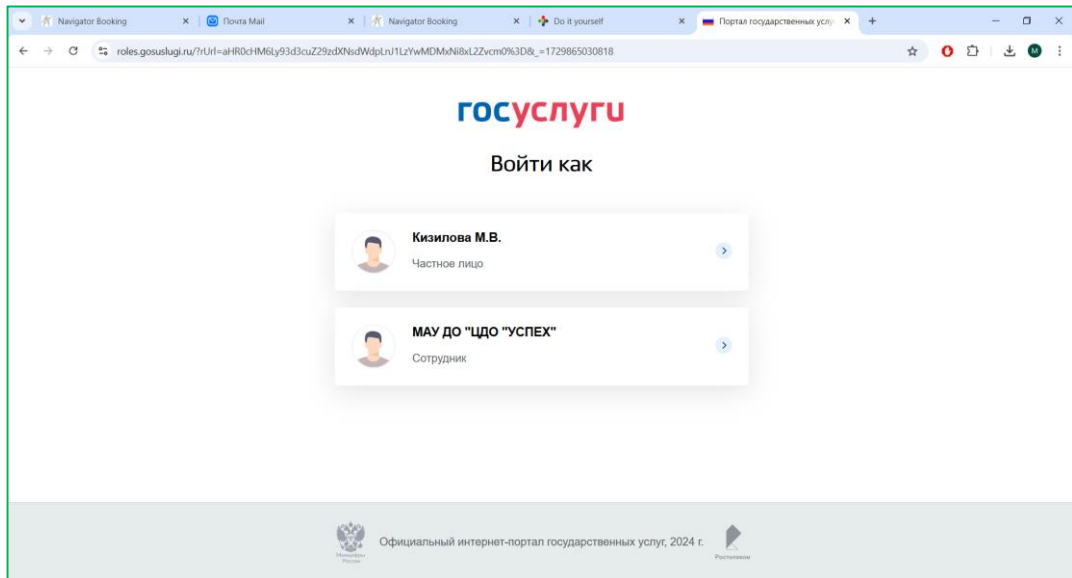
Navigator Booking
Почта Mail
Navigator Booking
Do it yourself
Портал государственных услу
roles.gosuslugi.ru/?rUrl=aHR0cHM6Ly93d3cuZ29zdXNsdWdpLnJ1LzYwMDMxNi8xL2Zvcm0%3D&_=1729865030818
M

госуслуги

Войти как

Кизилова М.В.
Частное лицо

МАУ ДО "ЦДО "УСПЕХ"
Сотрудник

Минцифры России
Официальный интернет-портал государственных услуг, 2024 г.
Ростелеком